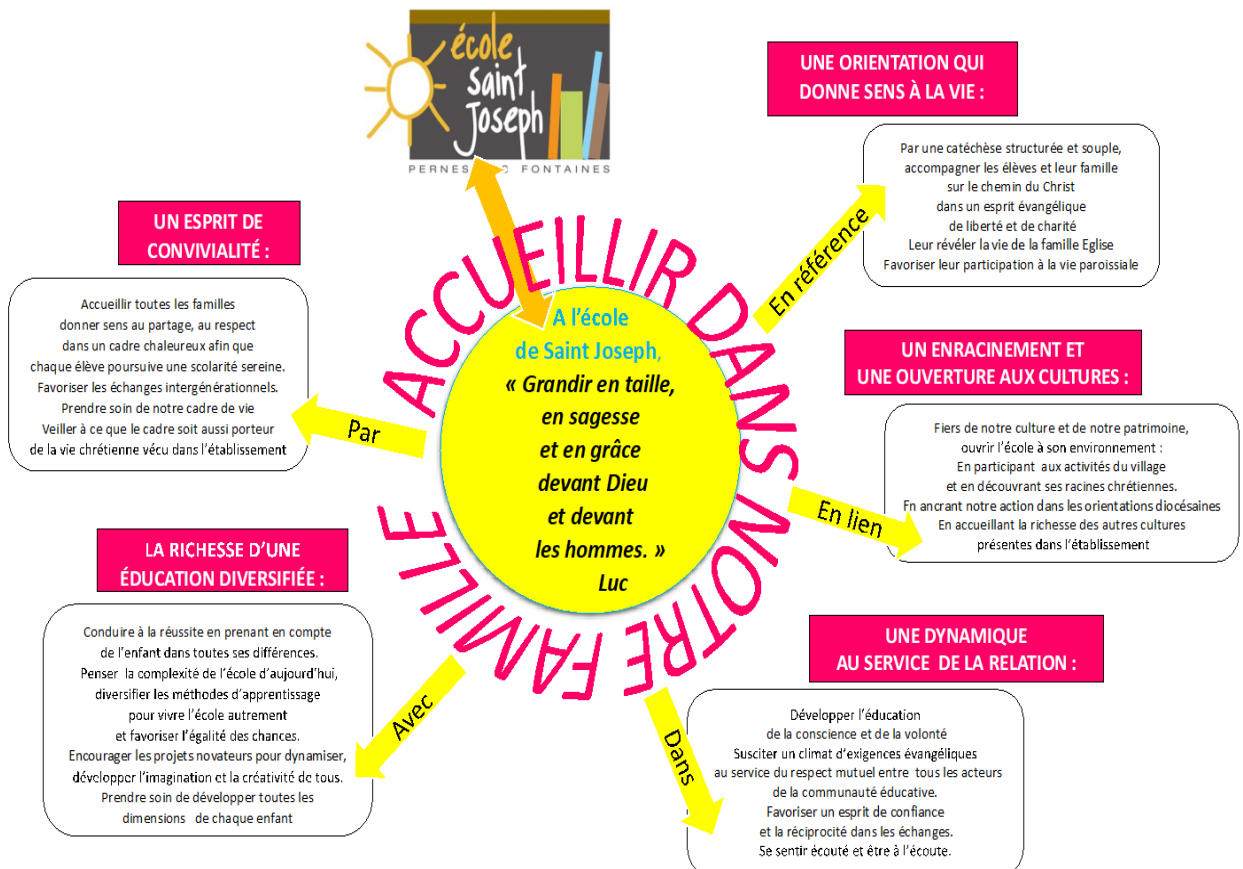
école Saint Joseph
PERNES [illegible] FONTAINES

ACCUEILLIR DANS NOTRE FAMILLE

A l'école de Saint Joseph,
« Grandir en taille, en sagesse et en grâce devant Dieu et devant les hommes. »
Luc

UNE ORIENTATION QUI DONNE SENS À LA VIE :

En référence

Par une catéchèse structurée et souple, accompagner les élèves et leur famille sur le chemin du Christ dans un esprit évangélique de liberté et de charité
Leur révéler la vie de la famille Eglise
Favoriser leur participation à la vie paroissiale

UN ESPRIT DE CONVIVIALITÉ :

Par

Accueillir toutes les familles donner sens au partage, au respect dans un cadre chaleureux afin que chaque élève poursuive une scolarité sereine.
Favoriser les échanges intergénérationnels.
Prendre soin de notre cadre de vie
Veiller à ce que le cadre soit aussi porteur de la vie chrétienne vécu dans l'établissement

UN ENRACINEMENT ET UNE OUVERTURE AUX CULTURES :

En lien

Fiers de notre culture et de notre patrimoine, ouvrir l'école à son environnement :
En participant aux activités du village et en découvrant ses racines chrétiennes.
Fn ancrant notre action dans les orientations diocésaines
En accueillant la richesse des autres cultures présentes dans l'établissement

LA RICHESSE D'UNE ÉDUCATION DIVERSIFIÉE :

Avec

Conduire à la réussite en prenant en compte de l'enfant dans toutes ses différences.
Penser la complexité de l'école d'aujourd'hui, diversifier les méthodes d'apprentissage pour vivre l'école autrement et favoriser l'égalité des chances.
Encourager les projets novateurs pour dynamiser, développer l'imagination et la créativité de tous.
Prendre soin de développer toutes les dimensions de chaque enfant

UNE DYNAMIQUE AU SERVICE DE LA RELATION :

Dans

Développer l'éducation de la conscience et de la volonté
Susciter un climat d'exigences évangéliques au service du respect mutuel entre tous les acteurs de la communauté éducative.
Favoriser un esprit de confiance et la réciprocité dans les échanges.
Se sentir écouté et être à l'écoute.